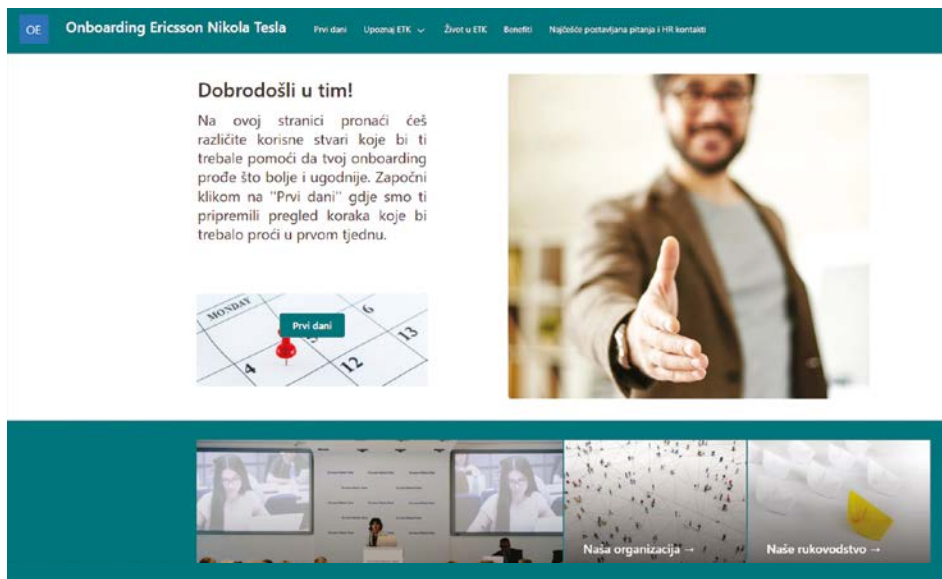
OE Onboarding Ericsson Nikola Tesla Prvi dani Upoznaj ETK Život u ETK Benefiti Najčešće postavljana pitanja i HR kontakti

Dobrodošli u tim!

Na ovoj stranici pronaći ćeš različite korisne stvari koje bi ti trebale pomoći da tvoj onboarding prođe što bolje i ugodnije. Započni klikom na "Prvi dani" gdje smo ti pripremili pregled koraka koje bi trebalo proći u prvom tjednu.

MONDAY 6 13 4 12

Prvi dani

Naša organizacija →

Naše rukovodstvo →